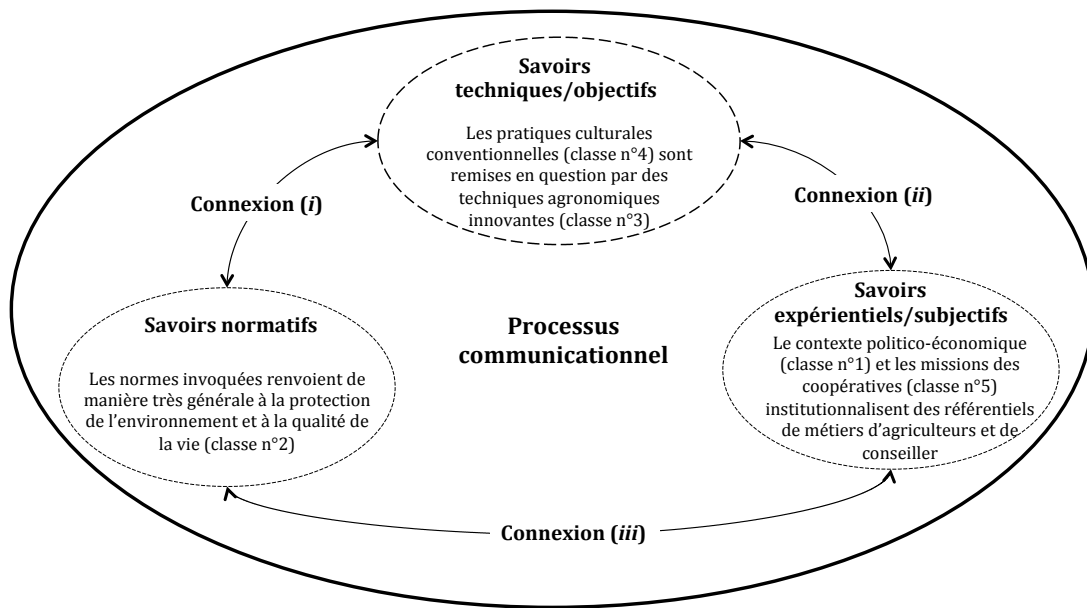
Savoirs techniques/objectifs

Les pratiques culturales conventionnelles (classe n°4) sont remises en question par des techniques agronomiques innovantes (classe n°3)

Connexion (*i*)

Connexion (*ii*)

Savoirs normatifs

Les normes invoquées renvoient de manière très générale à la protection de l'environnement et à la qualité de la vie (classe n°2)

Processus communicationnel

Savoirs expérientiels/subjectifs

Le contexte politico-économique (classe n°1) et les missions des coopératives (classe n°5) institutionnalisent des référentiels de métiers d'agriculteurs et de conseiller

Connexion (*iii*)